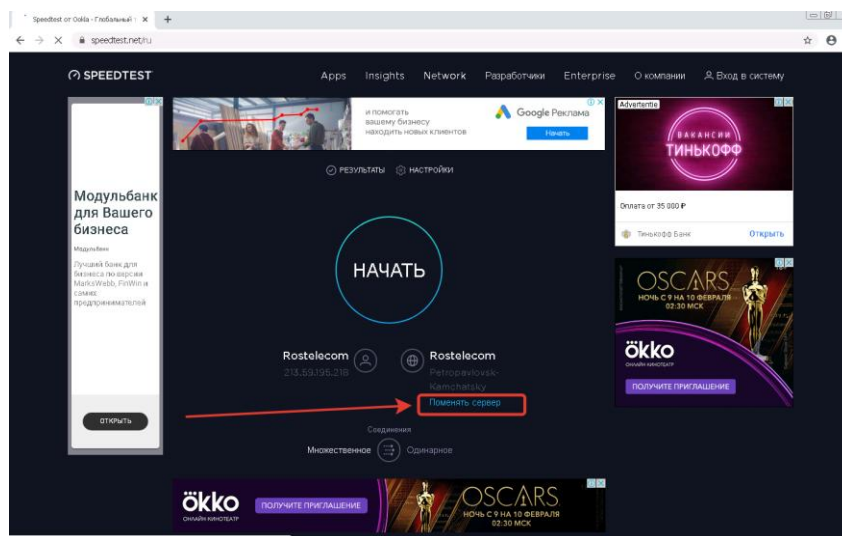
Speedtest от Ookla - Глобальный
speedtest.net/ru

SPEEDTEST

Apps Insights Network Разработчики Enterprise О компании Вход в систему

и помогать вашему бизнесу находить новых клиентов
Google Реклама
Начать

Модульбанк для Вашего бизнеса
Модульбанк
Лучший банк для бизнеса по версии MarksWebb, FinWin и самих предпринимателей
ОТКРЫТЬ

РЕЗУЛЬТАТЫ НАСТРОЙКИ

НАЧАТЬ

Rostelecom
213.59.195.218

Rostelecom
Petropavlovsk-Kamchatsky
Поменять сервер

Соединения
Множественное Одинарное

Advertentie
ВАКАНСИИ ТИНЬКОФФ
Оплата от 35 000 ₽
Тинькофф Банк
Открыть

OSCARS
НОЧЬ С 9 НА 10 ФЕВРАЛЯ 02:30 МСК
okko
ОНЛАЙН-КИНОТЕАТР
ПОЛУЧИТЕ ПРИГЛАШЕНИЕ

okko
ОНЛАЙН-КИНОТЕАТР
ПОЛУЧИТЕ ПРИГЛАШЕНИЕ
OSCARS
НОЧЬ С 9 НА 10 ФЕВРАЛЯ 02:30 МСК